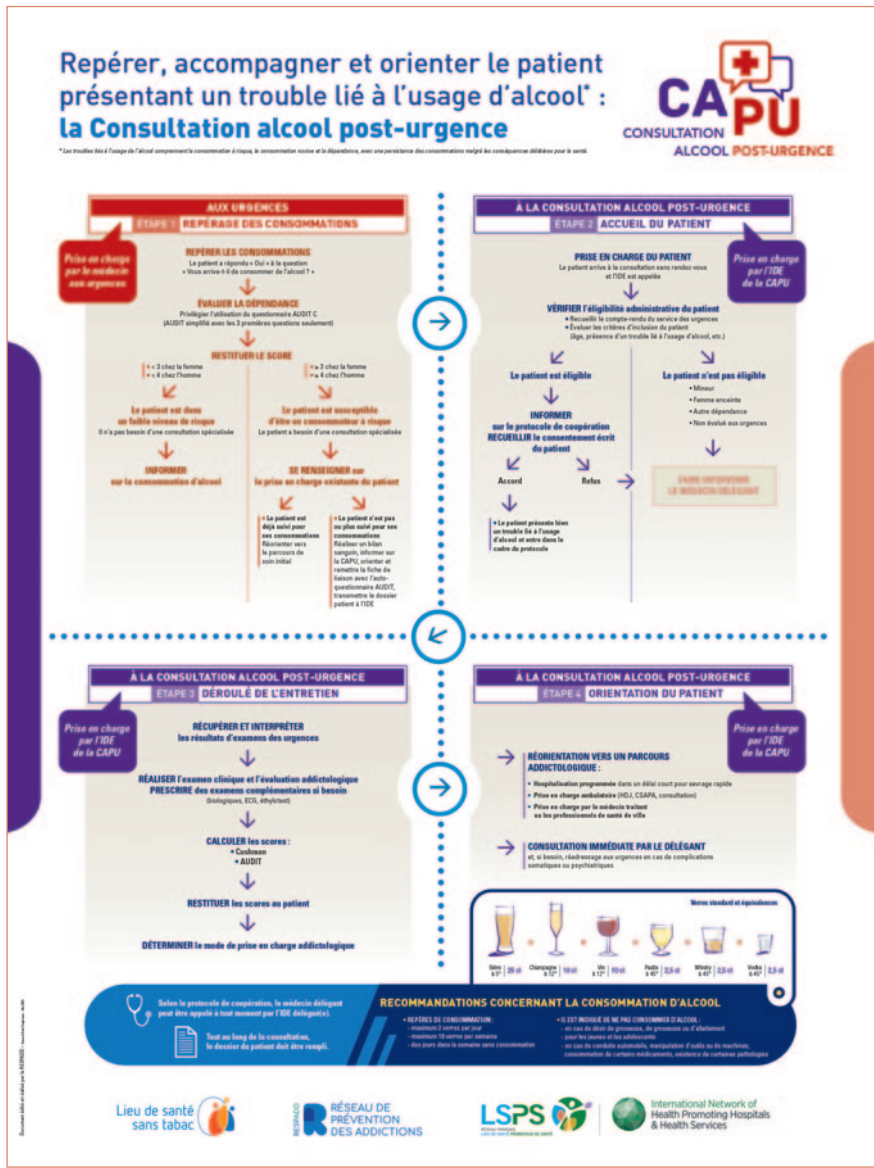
Repérer, accompagner et orienter le patient présentant un trouble lié à l'usage d'alcool* : la Consultation alcool post-urgence

CAPU CONSULTATION ALCOOL POST-URGENCE

* Les troubles liés à l'usage de l'alcool comprennent la consommation à risque, la consommation nocive et la dépendance, avec une persistance des consommations malgré les conséquences délétères pour la santé.

AUX URGENCES
ÉTAPE 1 REPÉRAGE DES CONSOMMATIONS

Prise en charge par le médecin aux urgences

REPÉRER LES CONSOMMATIONS
Le patient a répondu « Oui » à la question « Vous arrive-t-il de consommer de l'alcool ? »

ÉVALUER LA DÉPENDANCE
Privilégier l'utilisation du questionnaire AUDIT C (AUDIT simplifié avec les 3 premières questions seulement)

RESTITUER LE SCORE

< 3 chez la femme
< 4 chez l'homme

≥ 3 chez la femme
≥ 4 chez l'homme

Le patient est dans un faible niveau de risque
Il n'a pas besoin d'une consultation spécialisée

Le patient est susceptible d'être un consommateur à risque
Le patient a besoin d'une consultation spécialisée

INFORMER sur la consommation d'alcool

SE RENSEIGNER sur la prise en charge existante du patient

Le patient est déjà suivi pour ses consommations
Réorienter vers le parcours de soin initial

Le patient n'est pas ou plus suivi pour ses consommations
Réaliser un bilan sanguin, informer sur la CAPU, orienter et remettre la fiche de liaison avec l'auto-questionnaire AUDIT, transmettre le dossier patient à l'IDE

À LA CONSULTATION ALCOOL POST-URGENCE
ÉTAPE 2 ACCUEIL DU PATIENT

Prise en charge par l'IDE de la CAPU

PRISE EN CHARGE DU PATIENT
Le patient arrive à la consultation sans rendez-vous et l'IDE est appelée

VÉRIFIER l'éligibilité administrative du patient
• Recueillir le compte-rendu du service des urgences
• Évaluer les critères d'inclusion du patient (âge, présence d'un trouble lié à l'usage d'alcool, etc.)

Le patient est éligible

Le patient n'est pas éligible
• Mineur
• Femme enceinte
• Autre dépendance
• Non évalué aux urgences

INFORMER sur le protocole de coopération
RECUEILLIR le consentement écrit du patient

Accord
Refus

FAIRE INTERVENIR LE MÉDECIN DÉLÉGANT

Le patient présente bien un trouble lié à l'usage d'alcool et entre dans le cadre du protocole

À LA CONSULTATION ALCOOL POST-URGENCE
ÉTAPE 3 DÉROULÉ DE L'ENTRETIEN

Prise en charge par l'IDE de la CAPU

RÉCUPÉRER ET INTERPRÉTER les résultats d'examens des urgences

RÉALISER l'examen clinique et l'évaluation addictologique
PRESCRIRE des examens complémentaires si besoin (biologiques, ECG, éthylotest)

CALCULER les scores :
• Cushman
• AUDIT

RESTITUER les scores au patient

DÉTERMINER le mode de prise en charge addictologique

À LA CONSULTATION ALCOOL POST-URGENCE
ÉTAPE 4 ORIENTATION DU PATIENT

Prise en charge par l'IDE de la CAPU

RÉORIENTATION VERS UN PARCOURS ADDICTOLOGIQUE :
• Hospitalisation programmée dans un délai court pour sevrage rapide
• Prise en charge ambulatoire (HDJ, CSAPA, consultation)
• Prise en charge par le médecin traitant ou les professionnels de santé de ville

CONSULTATION IMMÉDIATE PAR LE DÉLÉGANT
et, si besoin, réadressage aux urgences en cas de complications somatiques ou psychiatriques

Verres standard et équivalences
Bière à 5° 25 cl
Champagne à 12° 10 cl
Vin à 12° 10 cl
Pastis à 45° 2,5 cl
Whisky à 40° 2,5 cl
Vodka à 40° 2,5 cl

Selon le protocole de coopération, le médecin délégant peut être appelé à tout moment par l'IDE délégué(e).

Tout au long de la consultation, le dossier du patient doit être rempli.

RECOMMANDATIONS CONCERNANT LA CONSOMMATION D'ALCOOL
• REPÈRES DE CONSOMMATION :
- maximum 2 verres par jour
- maximum 10 verres par semaine
- des jours dans la semaine sans consommation

• IL EST INDIQUÉ DE NE PAS CONSOMMER D'ALCOOL :
- en cas de désir de grossesse, de grossesse ou d'allaitement
- pour les jeunes et les adolescents
- en cas de conduite automobile, manipulation d'outils ou de machines, consommation de certains médicaments, existence de certaines pathologies

Lieu de santé sans tabac
RESPADD RÉSEAU DE PRÉVENTION DES ADDICTIONS
LSPS
International Network of Health Promoting Hospitals & Health Services